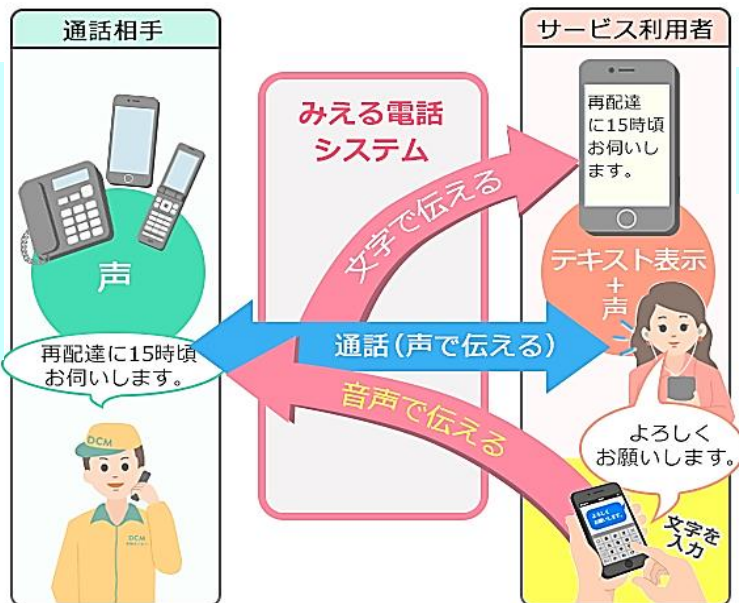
通話相手

サービス利用者

みえる電話システム

再配達に15時頃お伺いします。

文字で伝える

声

テキスト表示+声

再配達に15時頃お伺いします。

通話（声で伝える）

音声で伝える

DCM

よろしくお願いします。

よろしくお願いします。

文字を入力